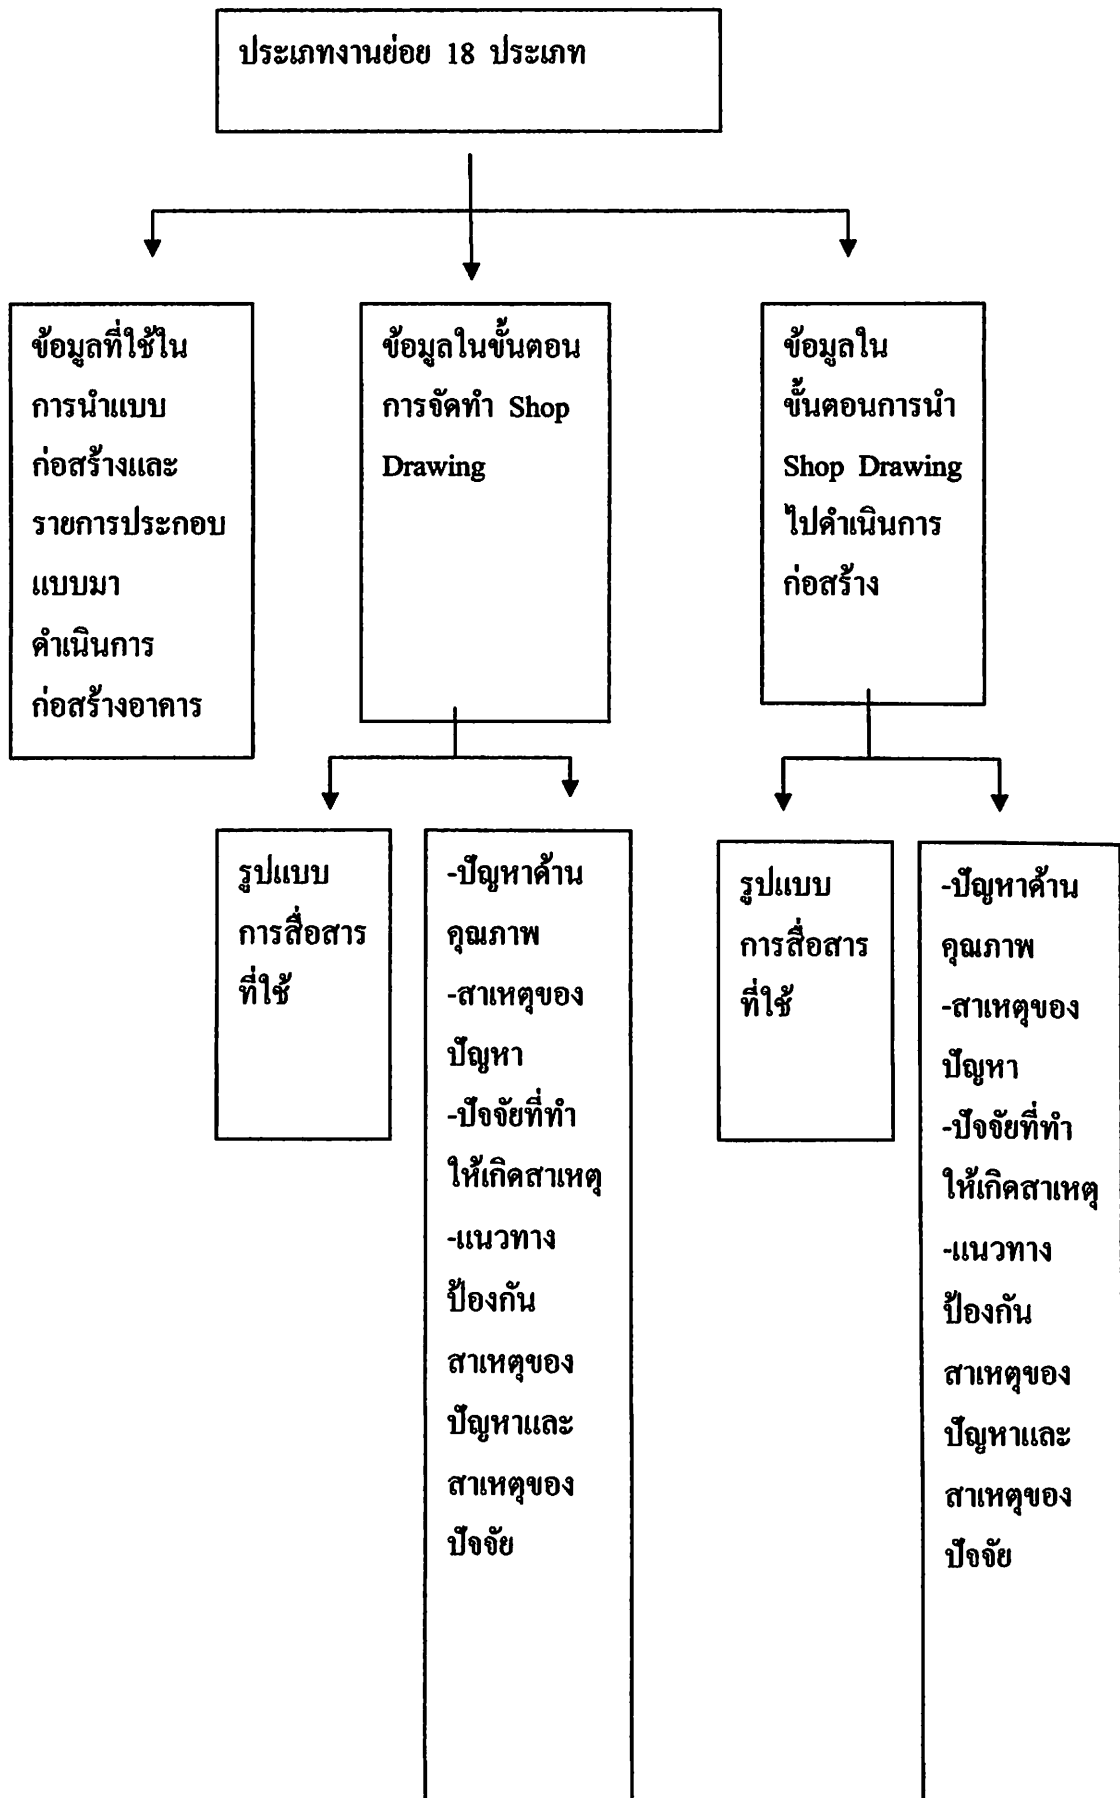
ประเภทงานย่อย 18 ประเภท

ข้อมูลที่ใช้ในการนำแบบก่อสร้างและรายการประกอบแบบมาดำเนินการก่อสร้างอาคาร

ข้อมูลในขั้นตอนการจัดทำ Shop Drawing

ข้อมูลในขั้นตอนการนำ Shop Drawing ไปดำเนินการก่อสร้าง

รูปแบบการสื่อสารที่ใช้

-ปัญหาด้านคุณภาพ
-สาเหตุของปัญหา
-ปัจจัยที่ทำให้เกิดสาเหตุ
-แนวทางป้องกันสาเหตุของปัญหาและสาเหตุของปัจจัย

รูปแบบการสื่อสารที่ใช้

-ปัญหาด้านคุณภาพ
-สาเหตุของปัญหา
-ปัจจัยที่ทำให้เกิดสาเหตุ
-แนวทางป้องกันสาเหตุของปัญหาและสาเหตุของปัจจัย